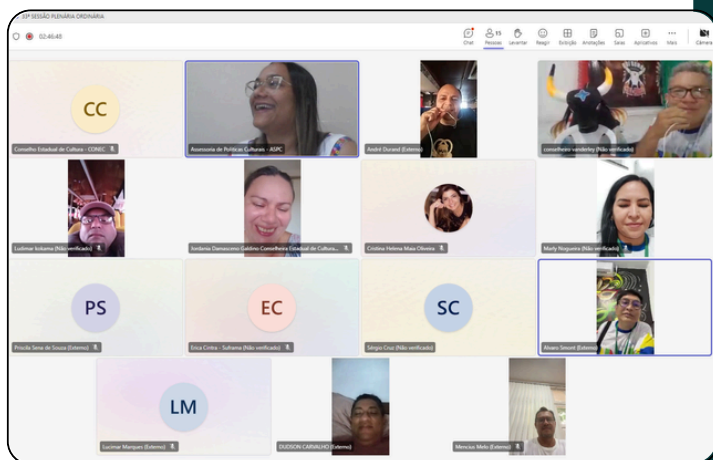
33ª SESSÃO PLENÁRIA ORDINÁRIA

02:46:40

Chat
15
Pessoas
Levantar
Reagir
Exibição
Anotações
Salas
Aplicativos
Mais
Câmera

CC
Conselho Estadual de Cultura - CONEC

Assessoria de Políticas Culturais - ASPC

André Durand (Externo)

conselheiro vanderley (Não verificado)

Ludimar Itokama (Não verificado)

Jordânia Damasceno Galdino Conselheira Estadual de Cultura...

Cristina Helena Maia Oliveira

Marly Nogueira (Não verificado)

PS
Priscila Sena de Souza (Externo)

EC
Erica Cintra - Sulnama (Não verificado)

SC
Sérgio Cruz (Não verificado)

Alvaro Simont (Externo)

LM
Lucimar Marques (Externo)

DUDSON CARVALHO (Externo)

Mencius Melo (Externo)